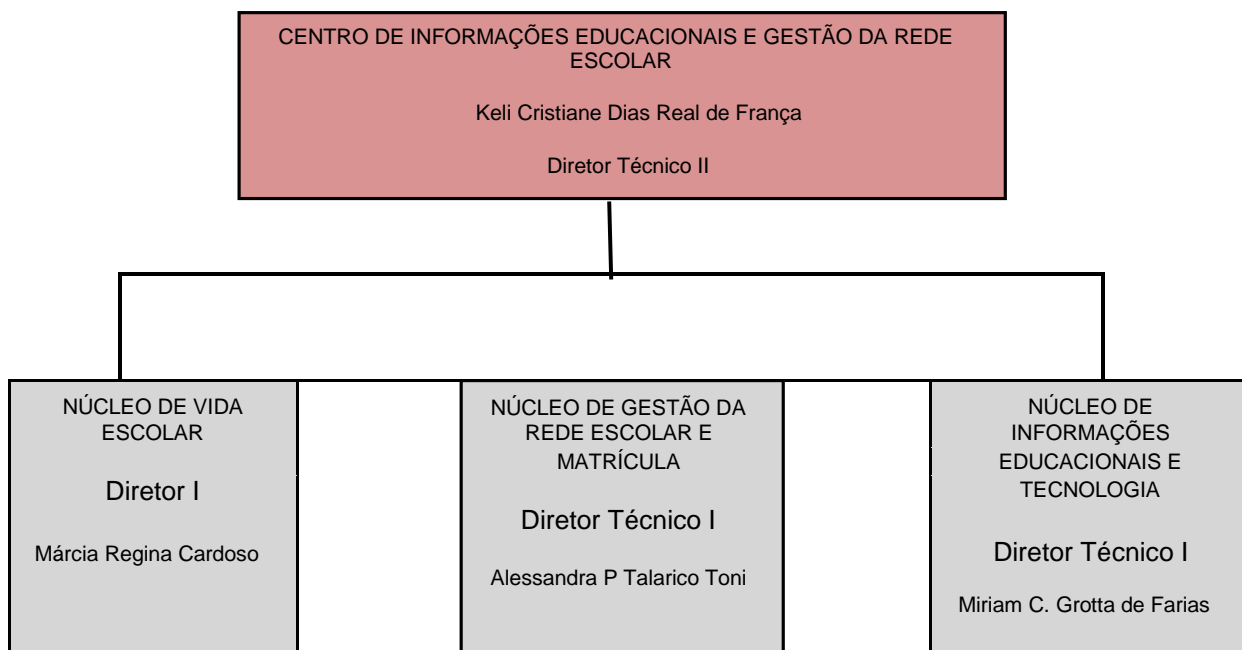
CENTRO DE INFORMAÇÕES EDUCACIONAIS E GESTÃO DA REDE ESCOLAR

Keli Cristiane Dias Real de França

Diretor Técnico II

NÚCLEO DE VIDA ESCOLAR

Diretor I

Márcia Regina Cardoso

NÚCLEO DE GESTÃO DA REDE ESCOLAR E MATRÍCULA

Diretor Técnico I

Alessandra P Talarico Toni

NÚCLEO DE INFORMAÇÕES EDUCACIONAIS E TECNOLOGIA

Diretor Técnico I

Miriam C. Grotta de Farias